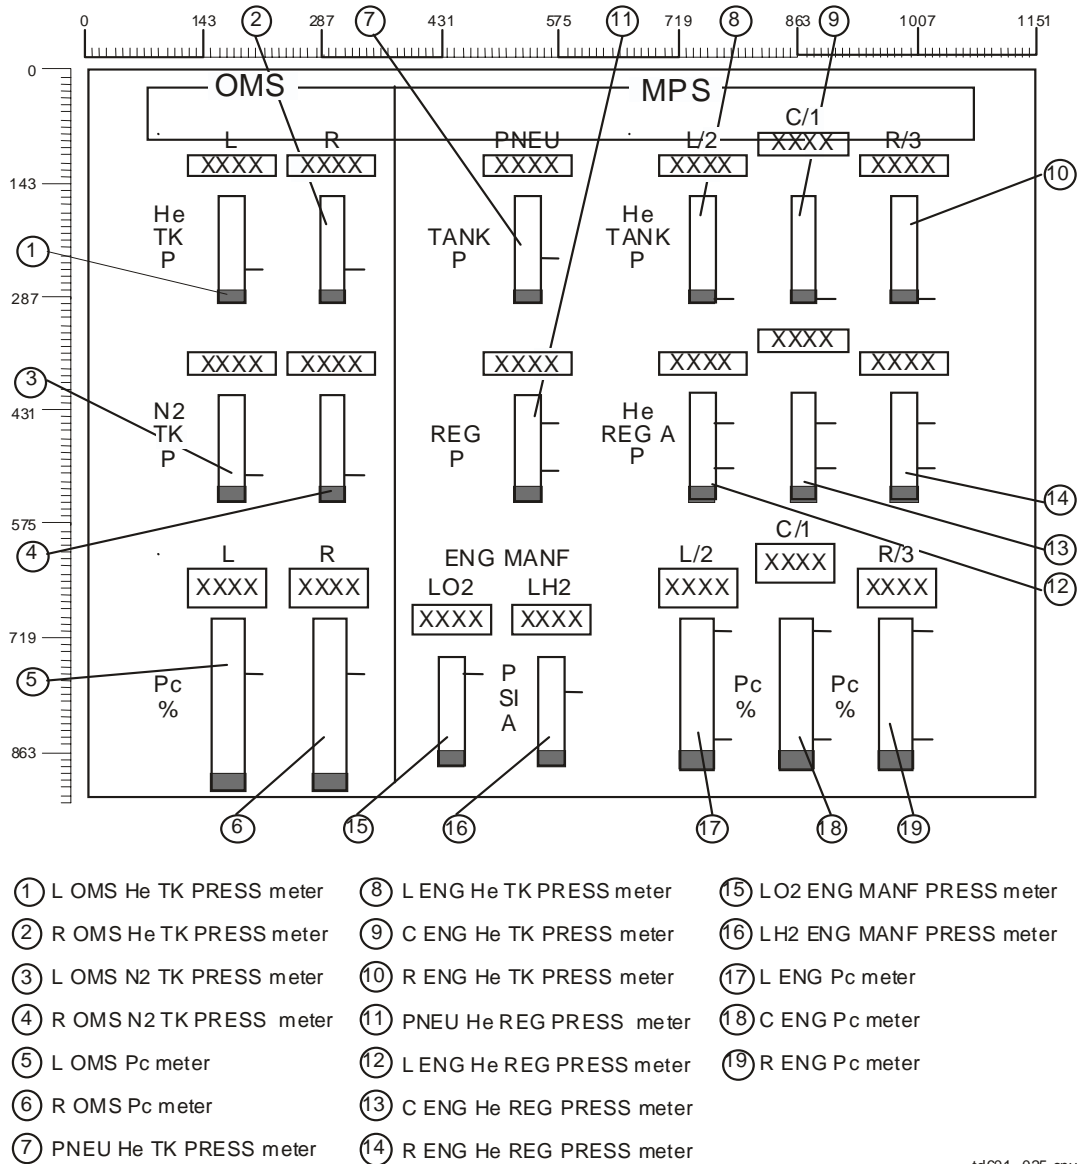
0 143 287 431 575 719 863 1007 1151

0
143
287
431
575
719
863

OMS
MPS

L R
XXXX XXXX
He TK P

PNEU
XXXX
TANK P

L/2 C/1 R/3
XXXX XXXX XXXX
He TANK P

XXXX XXXX
N2 TK P

XXXX
REG P

XXXX XXXX XXXX
He REG A P

L R
XXXX XXXX
Pc %

ENG MANF
LO2 LH2
XXXX XXXX
P SI A

L/2 C/1 R/3
XXXX XXXX XXXX
Pc % Pc %

1 2 3 4 5 6 7 8 9 10 11 12 13 14 15 16 17 18 19

1 L OMS He TK PRESS meter
2 R OMS He TK PRESS meter
3 L OMS N2 TK PRESS meter
4 R OMS N2 TK PRESS meter
5 L OMS Pc meter
6 R OMS Pc meter
7 PNEU He TK PRESS meter
8 L ENG He TK PRESS meter
9 C ENG He TK PRESS meter
10 R ENG He TK PRESS meter
11 PNEU He REG PRESS meter
12 L ENG He REG PRESS meter
13 C ENG He REG PRESS meter
14 R ENG He REG PRESS meter
15 LO2 ENG MANF PRESS meter
16 LH2 ENG MANF PRESS meter
17 L ENG Pc meter
18 C ENG Pc meter
19 R ENG Pc meter

td601_025.cnv